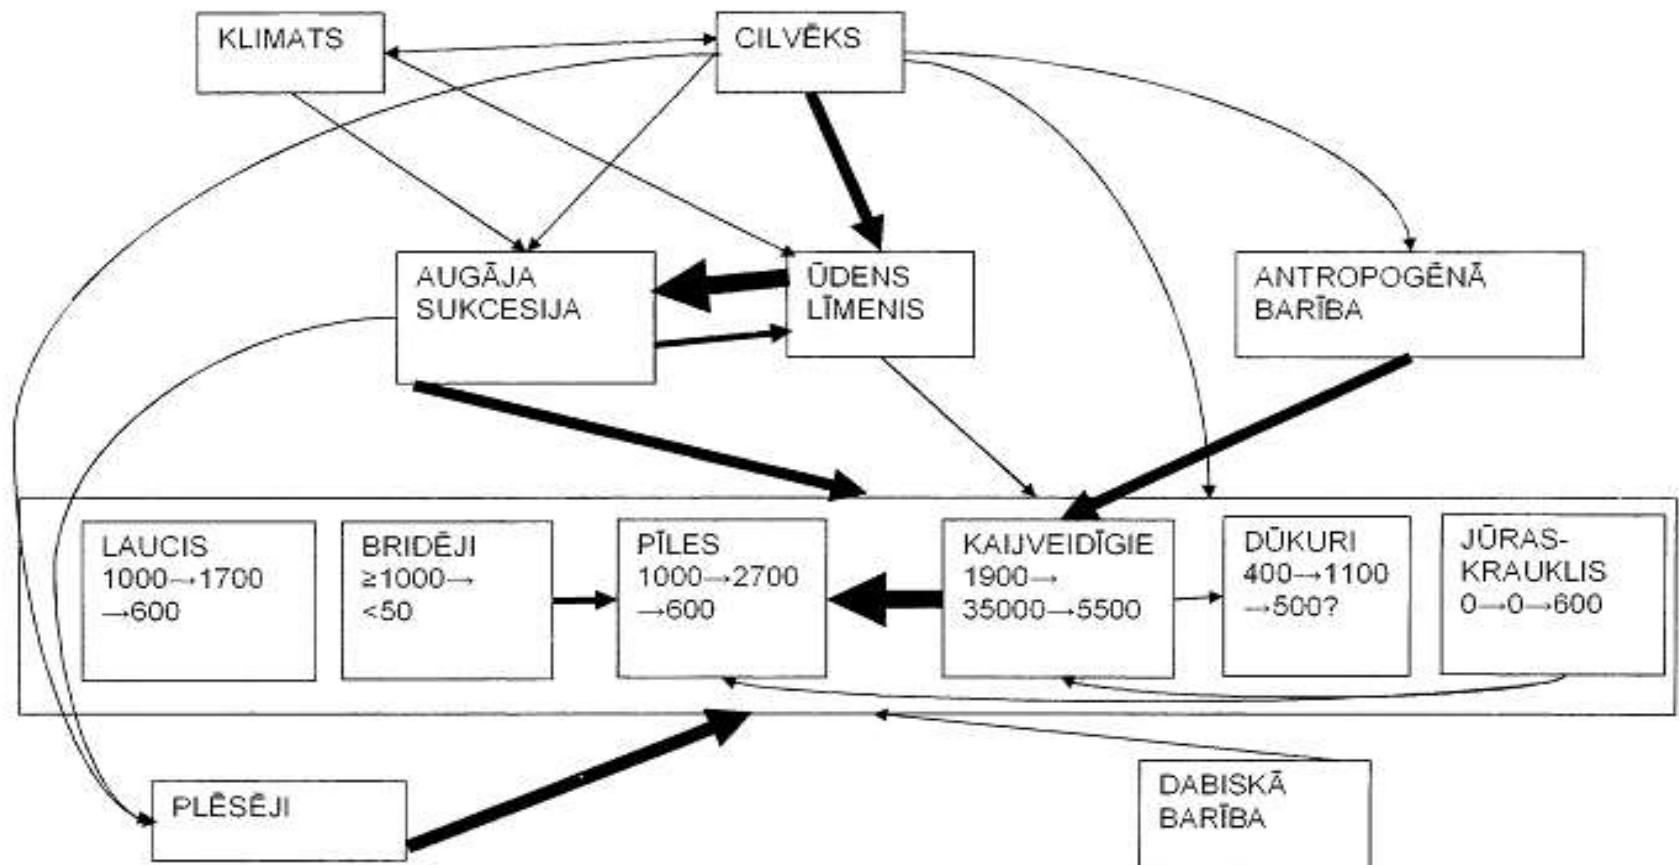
KLIMATS

CILVĒKS

AUGĀJA SUKCESIJA

ŪDENS LĪMENIS

ANTROPOGĒNĀ BARĪBA

LAUCIS $1000 \rightarrow 1700 \rightarrow 600$

BRIDĒJI $\geq 1000 \rightarrow <50$

PĪLES $1000 \rightarrow 2700 \rightarrow 600$

KAIJVEIDĪGIE $1900 \rightarrow 35000 \rightarrow 5500$

DŪKURI $400 \rightarrow 1100 \rightarrow 500?$

JŪRAS-KRAUKLIS $0 \rightarrow 0 \rightarrow 600$

PLĒSĒJI

DABISKĀ BARĪBA